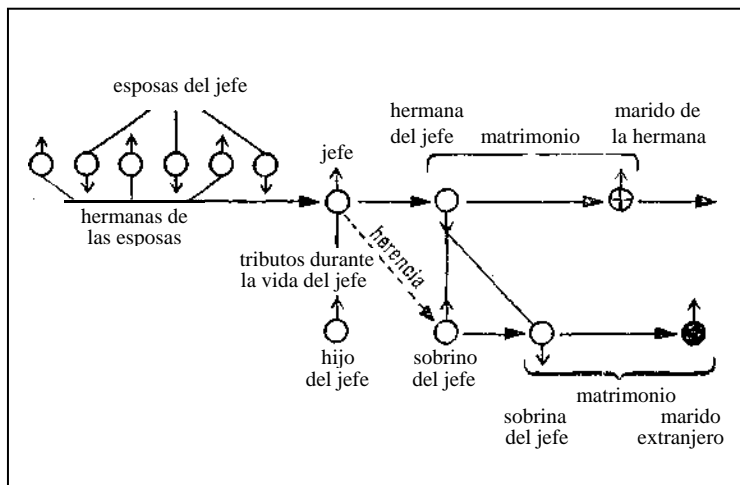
esposas del jefe

hermanas de las esposas

jefe

tributos durante la vida del jefe

herencia

hijo del jefe

hermana del jefe

matrimonio

marido de la hermana

sobrino del jefe

sobrina del jefe

matrimonio

marido extranjero